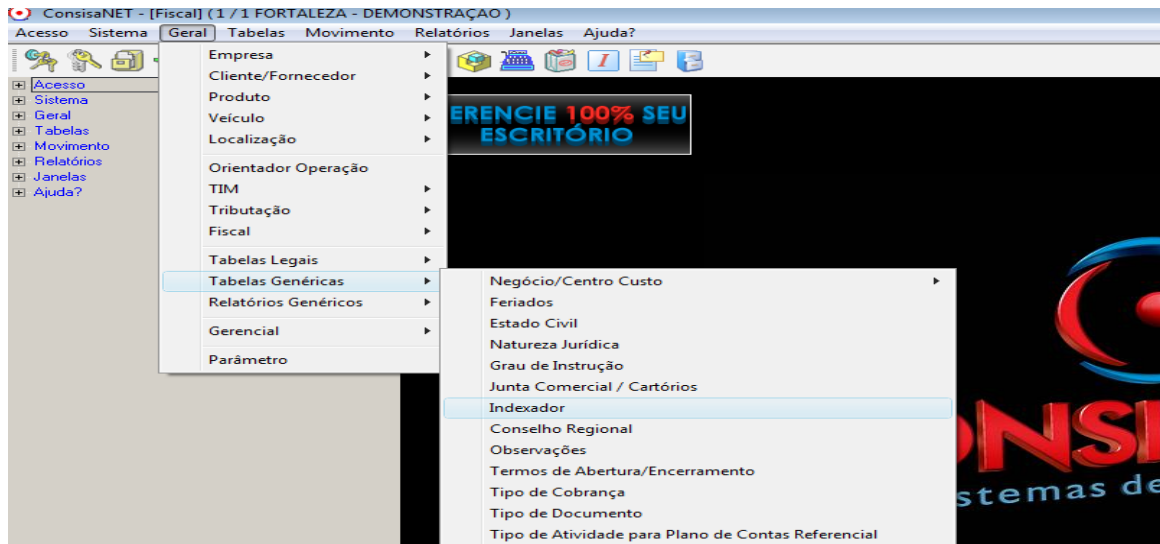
ConsisaNET - [Fiscal] ( 1 / 1 FORTALEZA - DEMONSTRAÇAO )

Acesso Sistema Geral Tabelas Movimento Relatórios Janelas Ajuda?

Acesso
Sistema
Geral
Tabelas
Movimento
Relatórios
Janelas
Ajuda?

Empresa
Cliente/Fornecedor
Produto
Veículo
Localização
Orientador Operação
TIM
Tributação
Fiscal
Tabelas Legais
Tabelas Genéricas
Relatórios Genéricos
Gerencial
Parâmetro

Negócio/Centro Custo
Feriados
Estado Civil
Natureza Jurídica
Grau de Instrução
Junta Comercial / Cartórios
Indexador
Conselho Regional
Observações
Termos de Abertura/Encerramento
Tipo de Cobrança
Tipo de Documento
Tipo de Atividade para Plano de Contas Referencial

ERENCIE 100% SEU ESCRITÓRIO

ONSI
stemas de